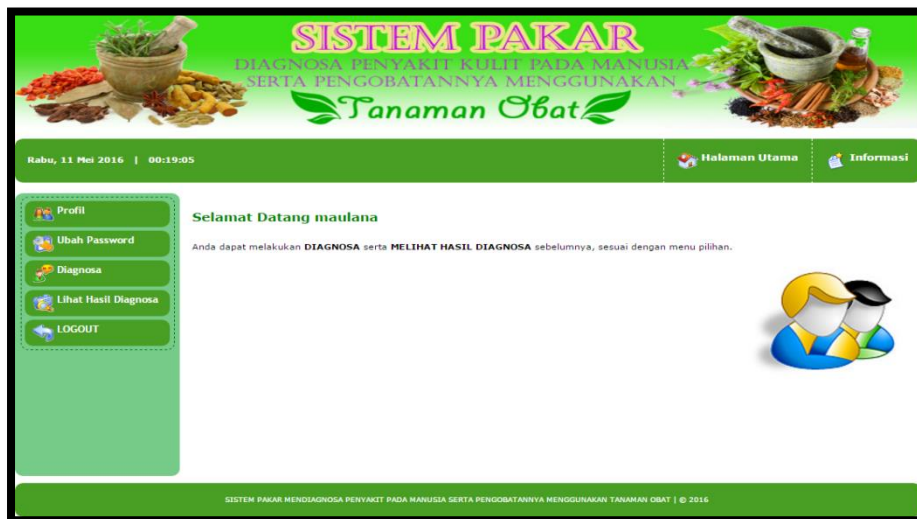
SISTEM PAKAR
DIAGNOSA PENYAKIT KULIT PADA MANUSIA
SERTA PENGOBATANNYA MENGGUNAKAN
Tanaman Obat

Rabu, 11 Mei 2016 | 00:19:05

Halaman Utama
Informasi

Profil
Ubah Password
Diagnosa
Lihat Hasil Diagnosa
LOGOUT

Selamat Datang maulana

Anda dapat melakukan DIAGNOSA serta MELIHAT HASIL DIAGNOSA sebelumnya, sesuai dengan menu pilihan.

SISTEM PAKAR MENDIAGNOSA PENYAKIT PADA MANUSIA SERTA PENGOBATANNYA MENGGUNAKAN TANAMAN OBAT | © 2016